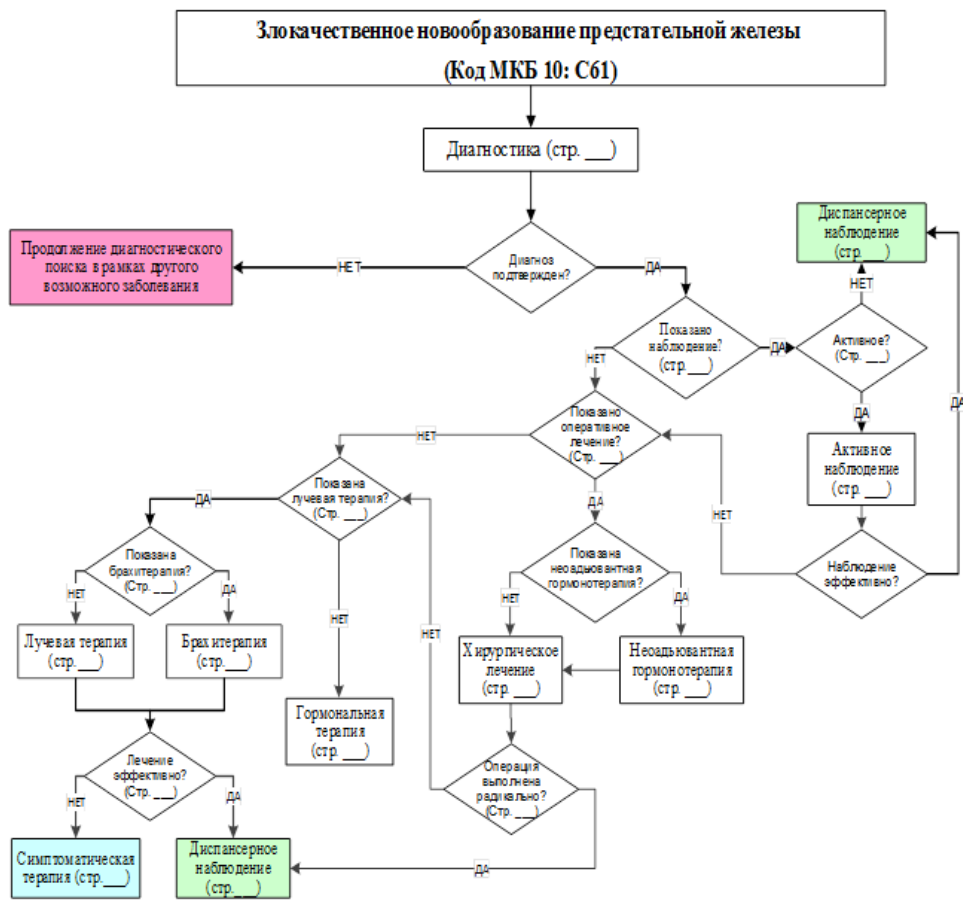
Злокачественное новообразование предстательной железы
(Код МКБ 10: С61)

Диагностика (стр. ___)

Диагноз подтвержден?

НЕТ

Продолжение диагностического поиска в рамках другого возможного заболевания

ДА

Показано наблюдение? (стр.___)

ДА

Активное? (Стр. ___)

НЕТ

Диспансерное наблюдение (стр.___)

ДА

Активное наблюдение (стр. ___)

Наблюдение эффективно?

ДА

НЕТ

НЕТ

Показано оперативное лечение? (Стр. ___)

НЕТ

ДА

Показана неоадъювантная гормонотерапия?

НЕТ

ДА

Хирургическое лечение (стр. ___)

Неоадъювантная гормонотерапия (стр. ___)

Операция выполнена радикально? (Стр. ___)

НЕТ

ДА

Показана лучевая терапия? (Стр. ___)

ДА

НЕТ

Гормональная терапия (стр. ___)

Показана брахитерапия? (Стр. ___)

НЕТ

ДА

Лучевая терапия (стр.___)

Брахитерапия (стр.___)

Лечение эффективно? (Стр. ___)

НЕТ

ДА

Симптоматическая терапия (стр.___)

Диспансерное наблюдение (стр.___)